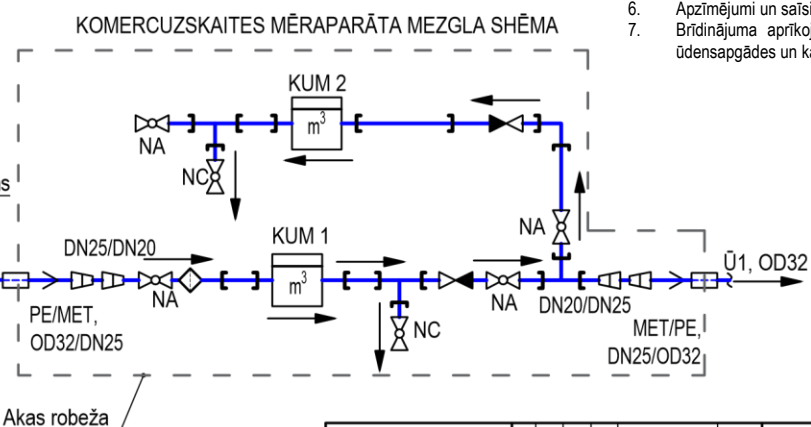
KOMERCUZSKAITES MĒRAPARĀTA MEZGLA SHĒMA

6. Apzīmējumi un saīs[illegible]
7. Brīdinājuma aprīko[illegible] ūdensapgādes un ka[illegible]

KUM 2

$m^3$

NA

NC

s

NA

DN25/DN20

KUM 1

$m^3$

Ū1, OD32

NA

NA

DN20/DN25

NC

PE/MET, OD32/DN25

MET/PE, DN25/OD32

Akas robeža